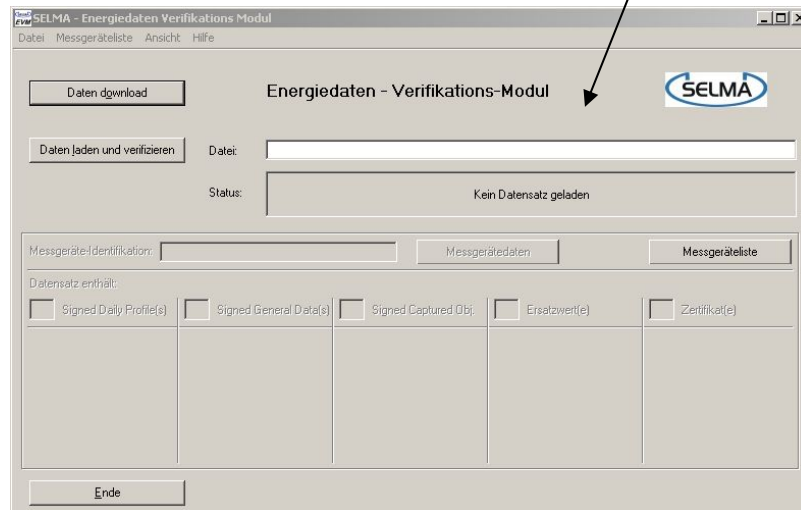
SELMA - Energiedaten Verifikations Modul

Datei Messgeräteliste Ansicht Hilfe

Daten download

Energiedaten - Verifikations-Modul

SELMA

Daten laden und verifizieren

Datei:

Status:

Kein Datensatz geladen

Messgeräte-Identifikation:

Messgerätedaten

Messgeräteliste

Datensatz enthält:

Signed Daily Profile(s)

Signed General Data(s)

Signed Captured Obj.

Ersatzwert(e)

Zertifikat(e)

Ende